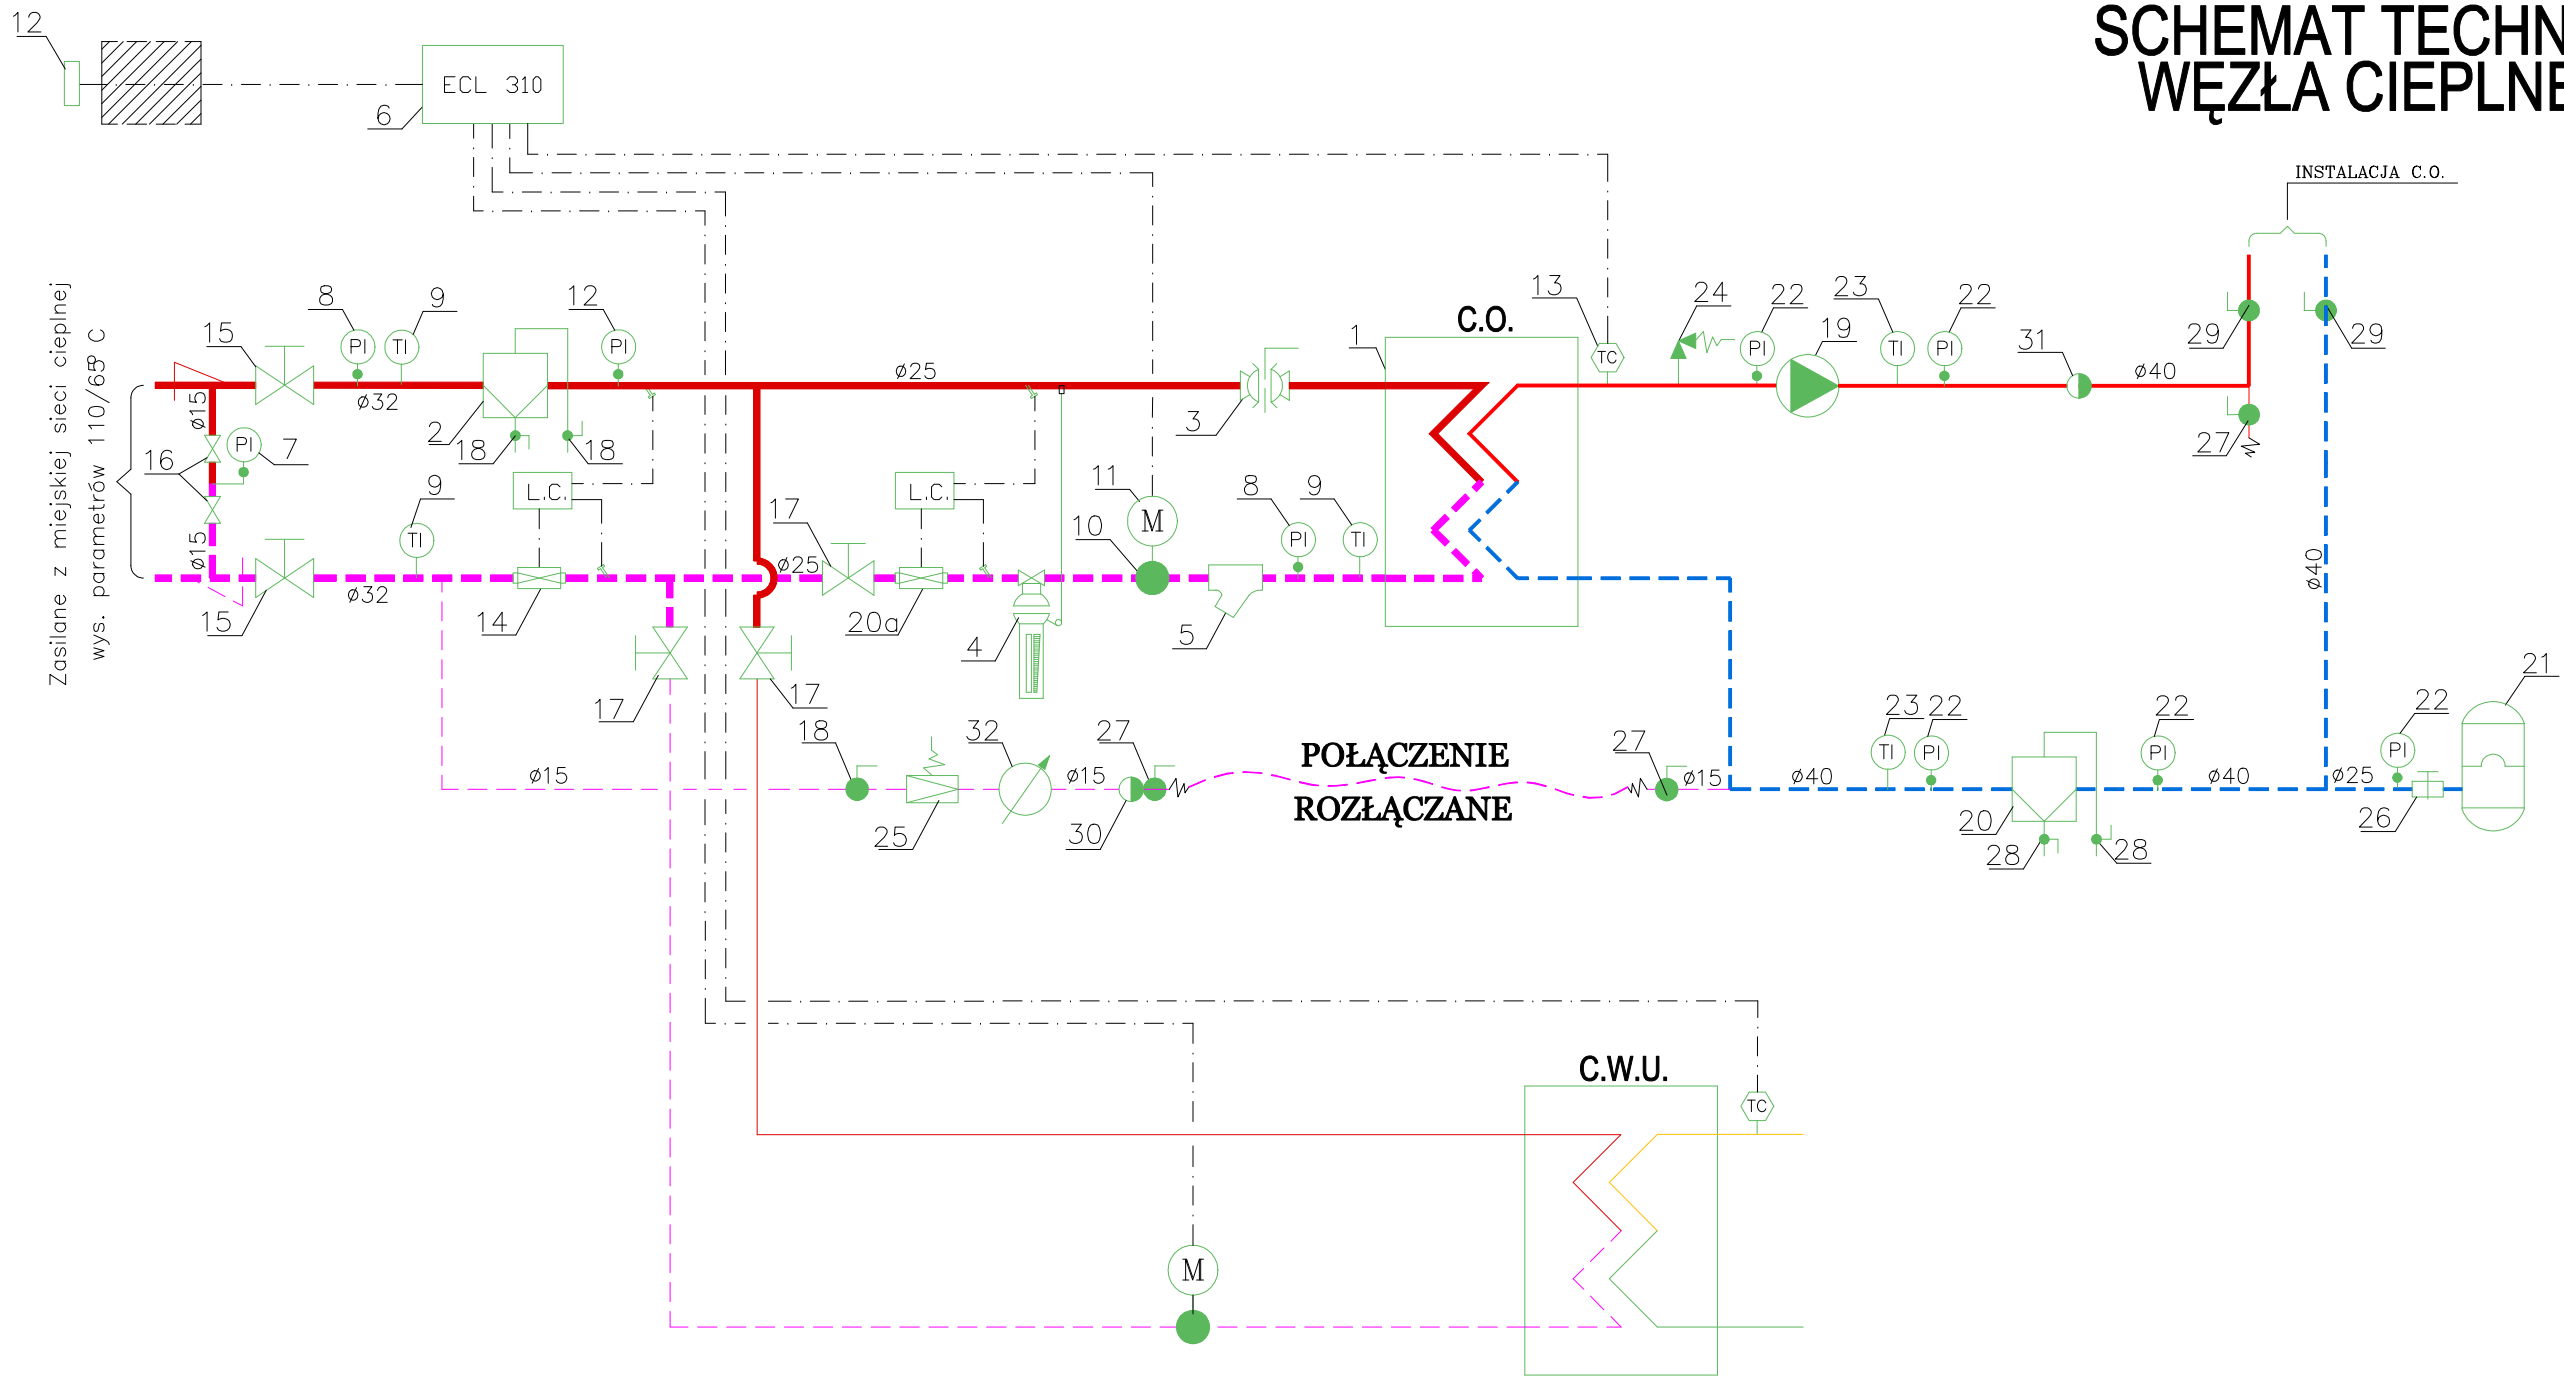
SCHEMAT TECHN
WĘZŁA CIEPLNE

12
ECL 310
6

INSTALACJA C.O.

Zasilane z miejskiej sieci cieplnej
wys. parametrów 110/65° C

15 8 PI 9 TI 12 PI
ø32 ø25
ø15 16 PI 7
2 18 18 3 1 C.O. 13 TC 24 22 PI 19 23 TI 22 PI 31 ø40 29 29 27
9 TI L.C. L.C. 11 M 8 PI 9 TI
ø15 ø32 10 17 ø25
15 14 20a 4 5
17 17
ø40
21
18 32 27 ø15
POŁĄCZENIE
ROZŁĄCZANE
27 ø15 ø40 23 TI 22 PI 22 PI ø40 22 PI ø25
ø15
25 30 20 28 28 26

C.W.U.
TC
M